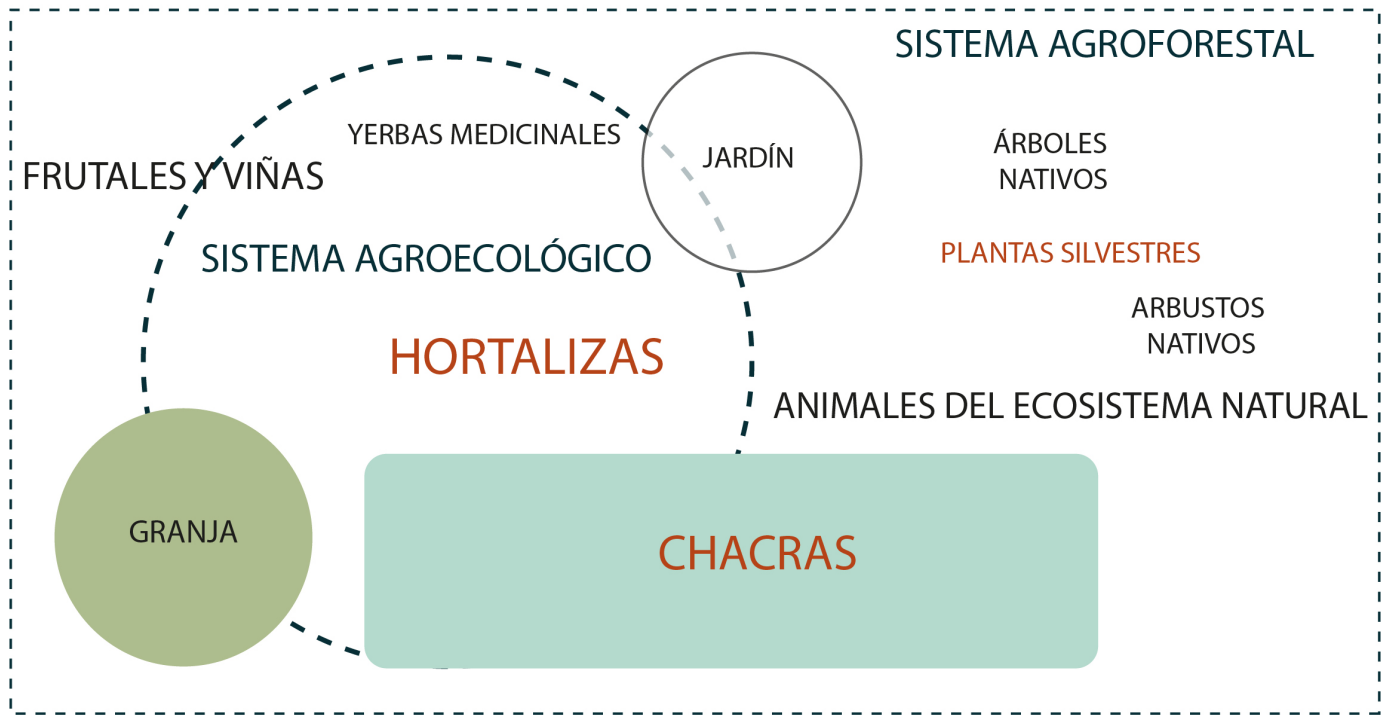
SISTEMA AGROFORESTAL

YERBAS MEDICINALES

JARDÍN

FRUTALES Y VIÑAS

ÁRBOLES NATIVOS

SISTEMA AGROECOLÓGICO

PLANTAS SILVESTRES

ARBUSTOS NATIVOS

HORTALIZAS

ANIMALES DEL ECOSISTEMA NATURAL

GRANJA

CHACRAS